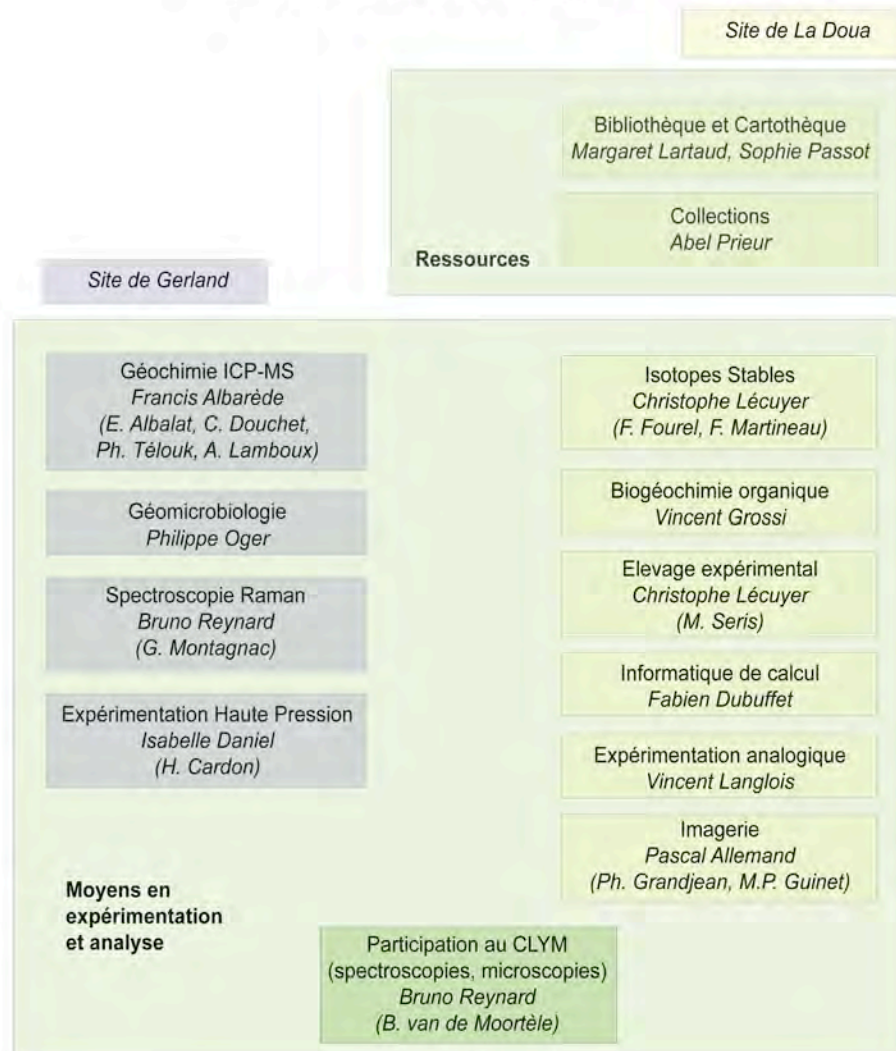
Site de La Doua

Bibliothèque et Cartothèque
Margaret Lartaud, Sophie Passot

Collections
Abel Prieur

Ressources

Site de Gerland

Géochimie ICP-MS
Francis Albarède
(E. Albalat, C. Douchet, Ph. Télouk, A. Lamboux)

Géomicrobiologie
Philippe Oger

Spectroscopie Raman
Bruno Reynard
(G. Montagnac)

Expérimentation Haute Pression
Isabelle Daniel
(H. Cardon)

Isotopes Stables
Christophe Lécuyer
(F. Fourel, F. Martineau)

Biogéochimie organique
Vincent Grossi

Elevage expérimental
Christophe Lécuyer
(M. Seris)

Informatique de calcul
Fabien Dubuffet

Expérimentation analogique
Vincent Langlois

Imagerie
Pascal Allemand
(Ph. Grandjean, M.P. Guinet)

Moyens en expérimentation et analyse

Participation au CLYM
(spectroscopies, microscopies)
Bruno Reynard
(B. van de Moortèle)